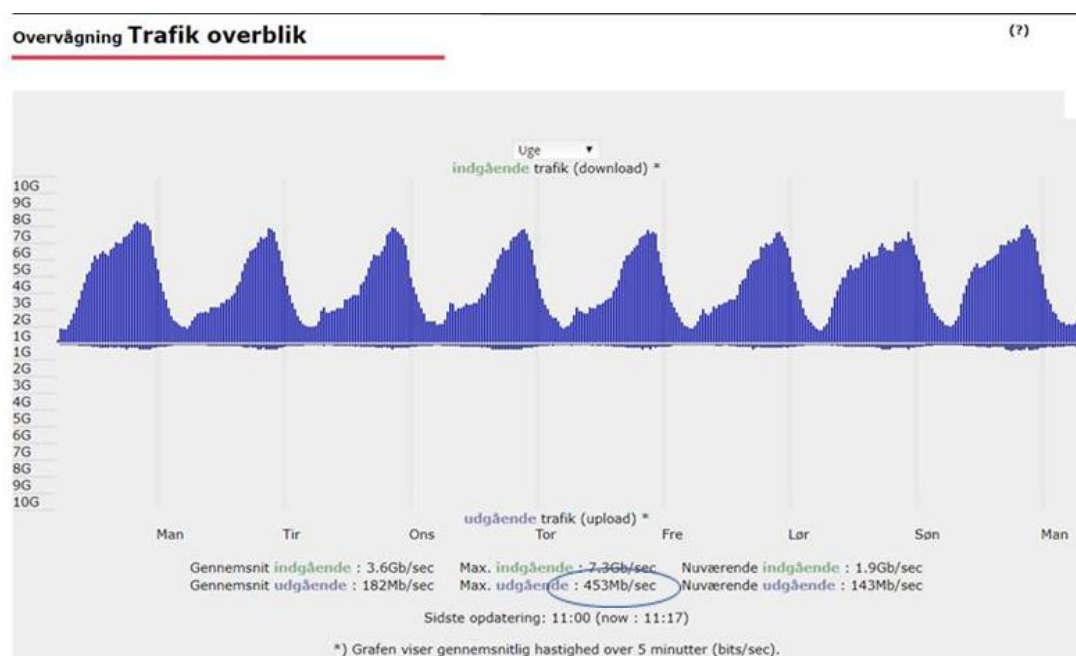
Overvågning Trafik overblik

(?)

Uge ▾

indgående trafik (download) *

10G
9G
8G
7G
6G
5G
4G
3G
2G
1G
1G
2G
3G
4G
5G
6G
7G
8G
9G
10G

udgående trafik (upload) *

Man Tir Ons Tor Fre Lør Søn Man

Gennemsnit indgående : 3.6Gb/sec Max. indgående : 7.3Gb/sec Nuværende indgående : 1.9Gb/sec
Gennemsnit udgående : 182Mb/sec Max. udgående : 453Mb/sec Nuværende udgående : 143Mb/sec

Sidste opdatering: 11:00 (now : 11:17)

*) Grafen viser gennemsnitlig hastighed over 5 minutter (bits/sec).